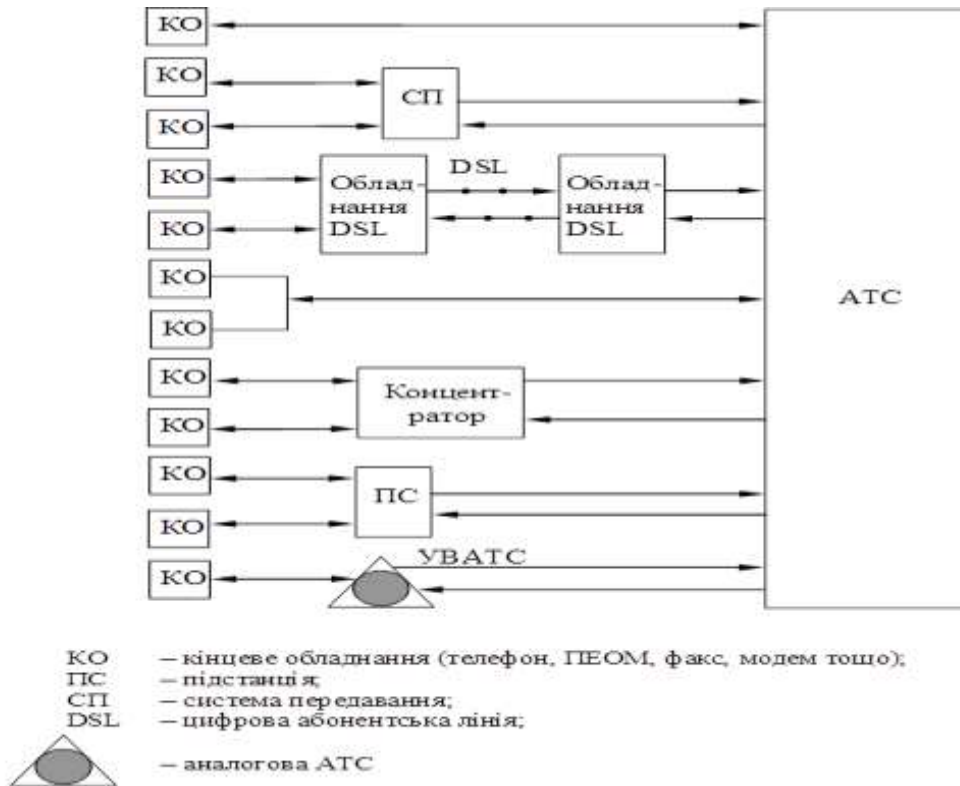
КО
КО
КО
СП
КО
КО
Обладнання DSL
DSL
Обладнання DSL
КО
КО
АТС
КО
КО
Концентратор
КО
КО
ПС
КО
УВАТС
КО

КО – кінцеве обладнання (телефон, ПЕОМ, факс, модем тощо);
ПС – підстанція;
СП – система передавання;
DSL – цифрова абонентська лінія;
– аналогова АТС